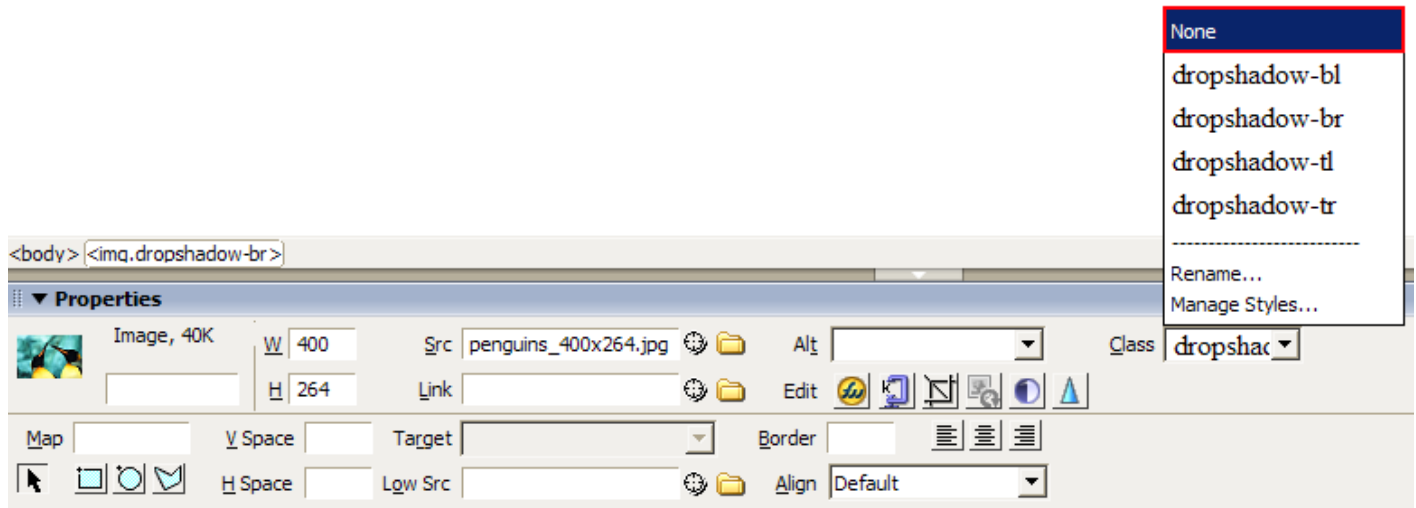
None
dropshadow-bl
dropshadow-br
dropshadow-tl
dropshadow-tr
--------------------------
Rename...
Manage Styles...

<body> <img.dropshadow-br>

▼ Properties

Image, 40K

W 400
H 264

Src penguins_400x264.jpg
Link

Alt
Edit

Class dropshad

Map
V Space
Target
Border

H Space
Low Src
Align Default